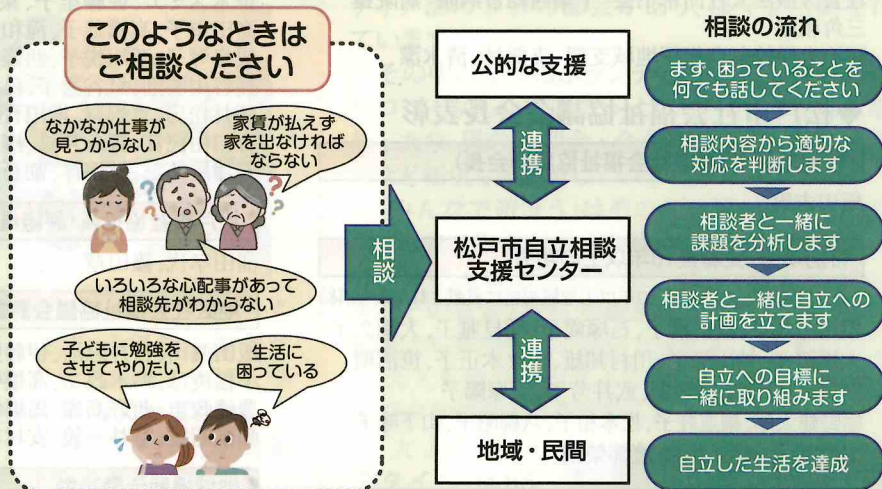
このようなときは
ご相談ください

なかなか仕事が見つからない

家賃が払えず家を出なければならない

いろいろな心配事があって相談先がわからない

子どもに勉強をさせてやりたい

生活に困っている

相談

公的な支援

連携

松戸市自立相談支援センター

連携

地域・民間

相談の流れ

まず、困っていることを何でも話してください

相談内容から適切な対応を判断します

相談者と一緒に課題を分析します

相談者と一緒に自立への計画を立てます

自立への目標に一緒に取り組みます

自立した生活を達成